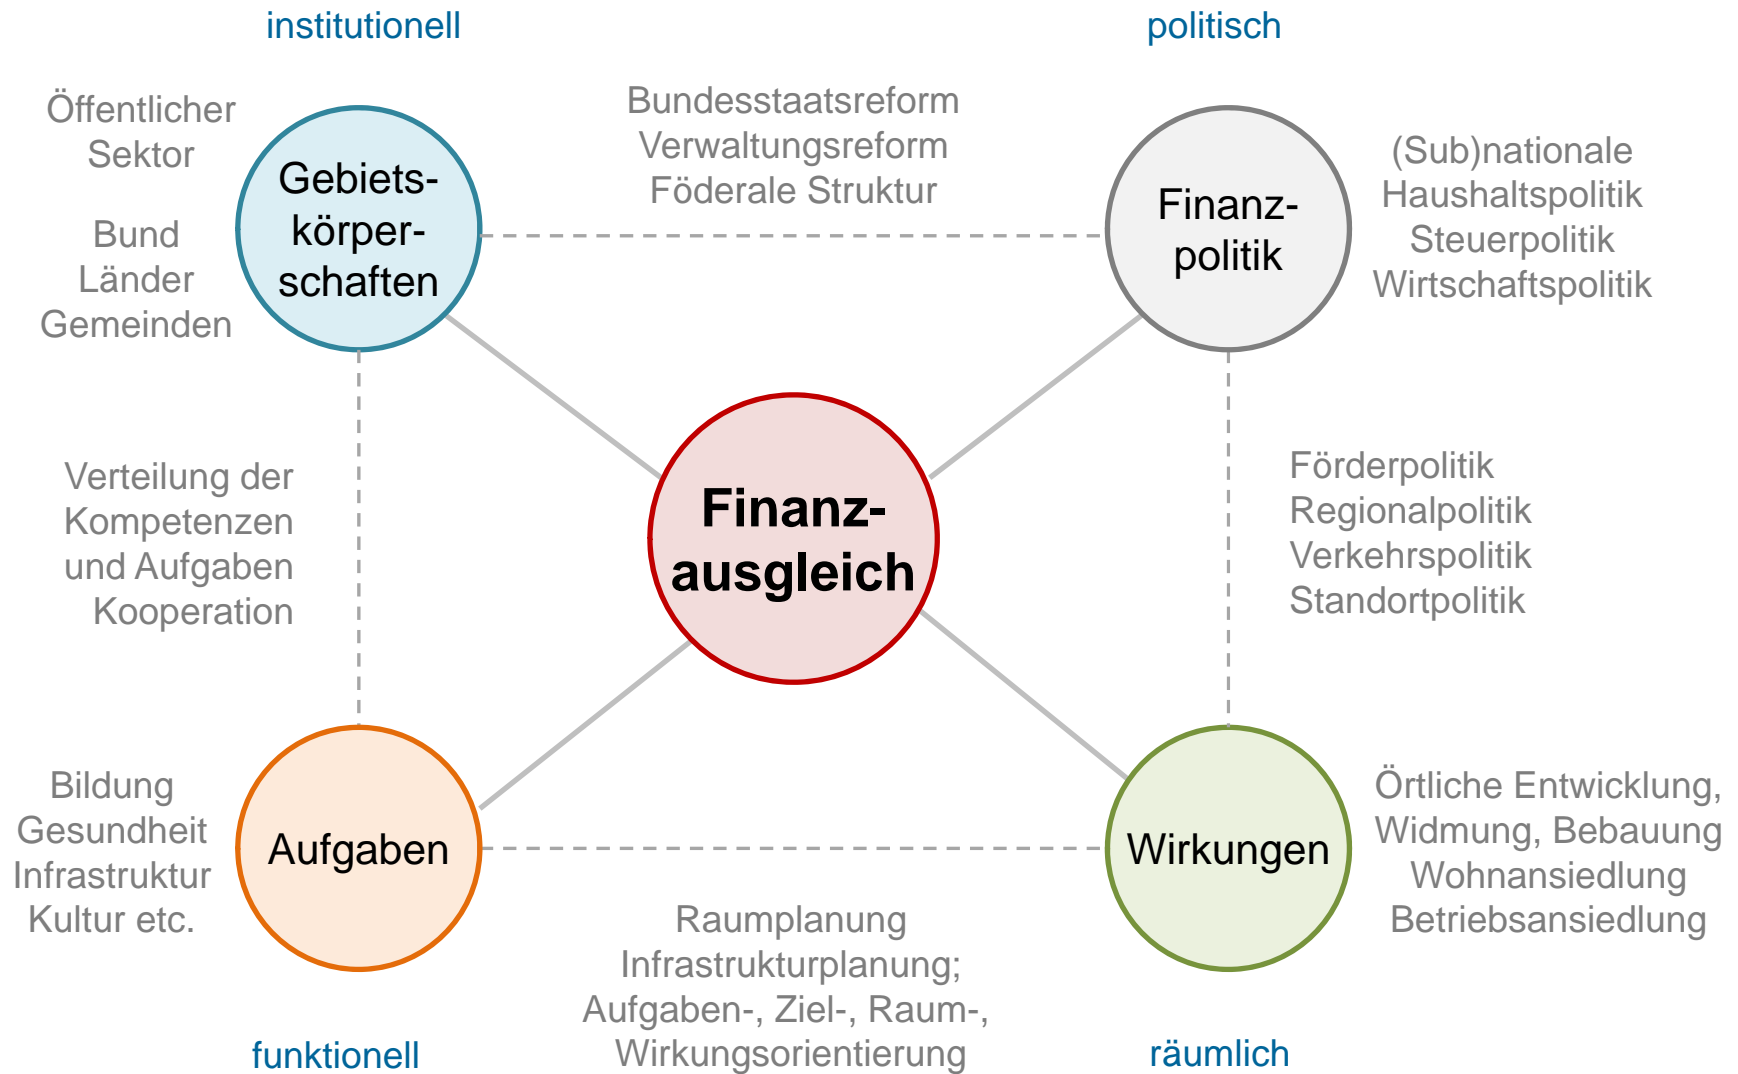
institutionell

politisch

Öffentlicher Sektor

Bund
Länder
Gemeinden

Gebiets-körper-schaften

Bundesstaatsreform
Verwaltungsreform
Föderale Struktur

Finanz-politik

(Sub)nationale
Haushaltspolitik
Steuerpolitik
Wirtschaftspolitik

Verteilung der Kompetenzen und Aufgaben
Kooperation

Finanz-ausgleich

Förderpolitik
Regionalpolitik
Verkehrspolitik
Standortpolitik

Bildung
Gesundheit
Infrastruktur
Kultur etc.

Aufgaben

Wirkungen

Örtliche Entwicklung, Widmung, Bebauung
Wohnansiedlung
Betriebsansiedlung

Raumplanung
Infrastrukturplanung;
Aufgaben-, Ziel-, Raum-, Wirkungsorientierung

funktionell

räumlich